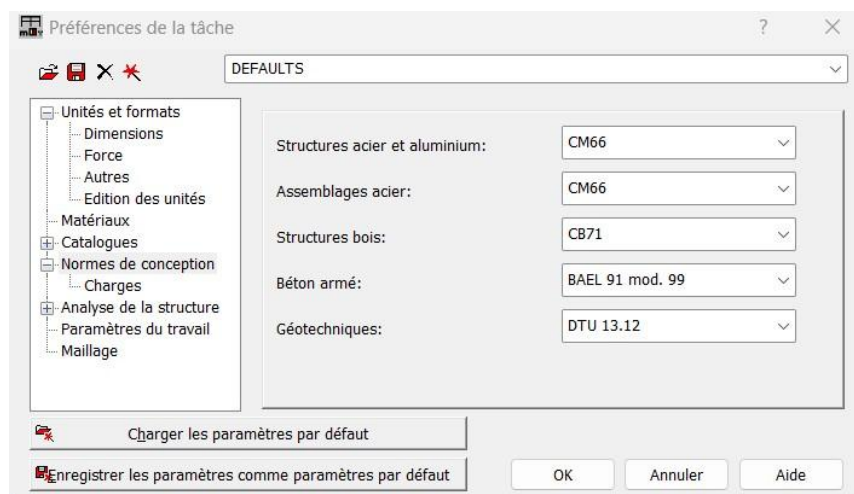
Préférences de la tâche

?

DEFAULTS

Unités et formats
Dimensions
Force
Autres
Edition des unités
Matériaux
Catalogues
Normes de conception
Charges
Analyse de la structure
Paramètres du travail
Maillage

| | |
|---|---|
| Structures acier et aluminium: | CM66 |
| Assemblages acier: | CM66 |
| Structures bois: | CB71 |
| Béton armé: | BAEL 91 mod. 99 |
| Géotechniques: | DTU 13.12 |

Charger les paramètres par défaut

Enregistrer les paramètres comme paramètres par défaut

OK

Annuler

Aide